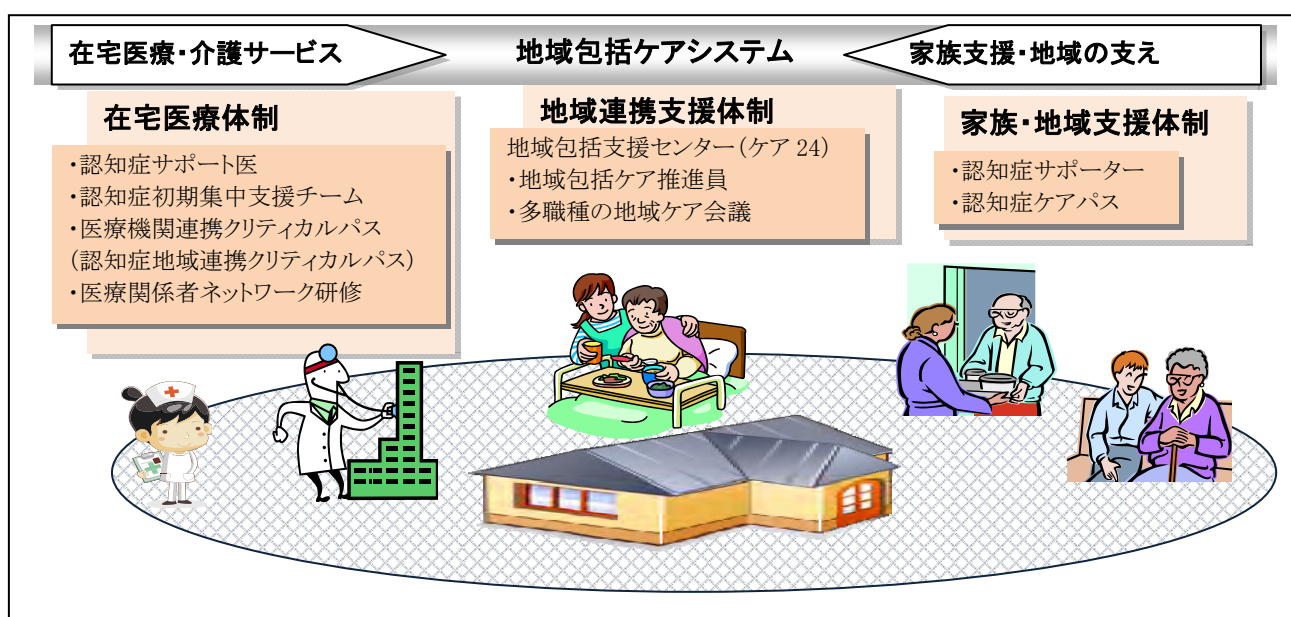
在宅医療・介護サービス

地域包括ケアシステム

家族支援・地域の支え

在宅医療体制

・認知症サポート医
・認知症初期集中支援チーム
・医療機関連携クリティカルパス
（認知症地域連携クリティカルパス）
・医療関係者ネットワーク研修

地域連携支援体制

地域包括支援センター（ケア 24）
・地域包括ケア推進員
・多職種の地域ケア会議

家族・地域支援体制

・認知症サポーター
・認知症ケアパス